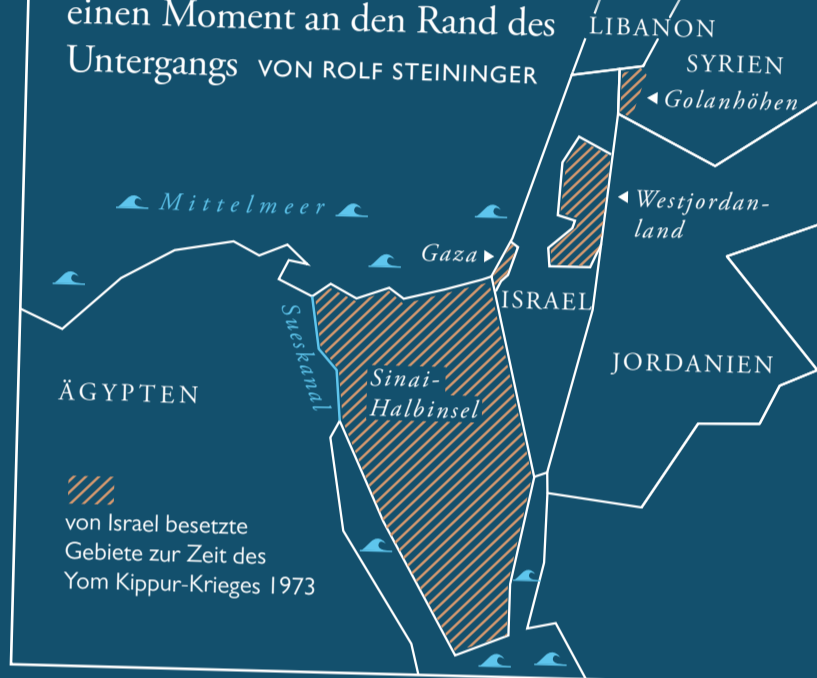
einen Moment an den Rand des Untergangs VON ROLF STEININGER

LIBANON

SYRIEN

Golanhöhen

Mittelmeer

Westjordanland

Gaza

ISRAEL

Sueskanal

JORDANIEN

ÄGYPTEN

Sinai-Halbinsel

von Israel besetzte Gebiete zur Zeit des Yom Kippur-Krieges 1973